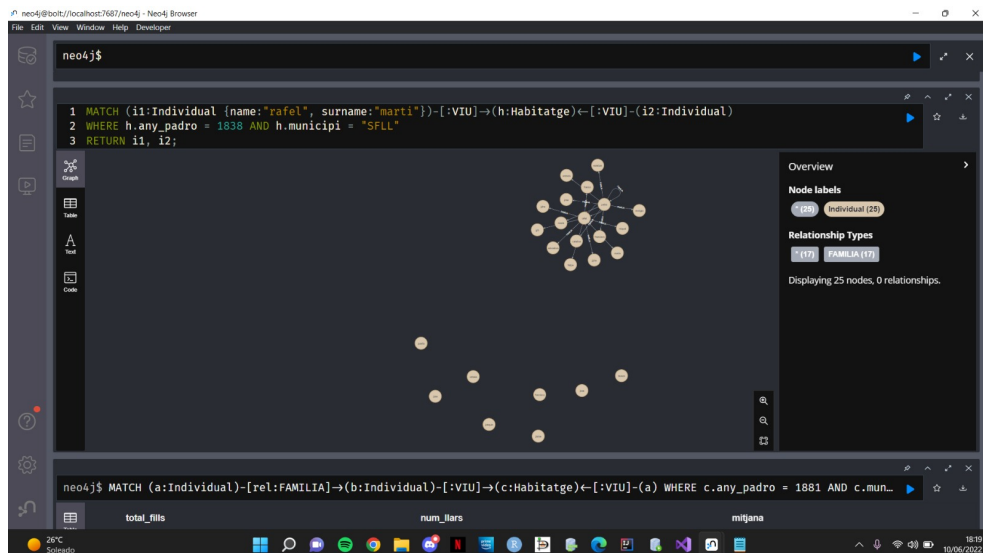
neo4j@bolt://localhost:7687/neo4j - Neo4j Browser
File Edit View Window Help Developer

neo4j$

1 MATCH (i1:Individual {name:"rafel", surname:"marti"})-[:VIU]→(h:Habitatge)←[:VIU]-(i2:Individual)
2 WHERE h.any_padro = 1838 AND h.municipi = "SFLL"
3 RETURN i1, i2;

Graph
Table
Text
Code

Overview
Node labels
* (25) Individual (25)
Relationship Types
* (17) FAMILIA (17)
Displaying 25 nodes, 0 relationships.

neo4j$ MATCH (a:Individual)-[rel:FAMILIA]→(b:Individual)-[:VIU]→(c:Habitatge)←[:VIU]-(a) WHERE c.any_padro = 1881 AND c.mun…

total_fills num_llars mitjana

26°C
Soleado
18:19
10/06/2022